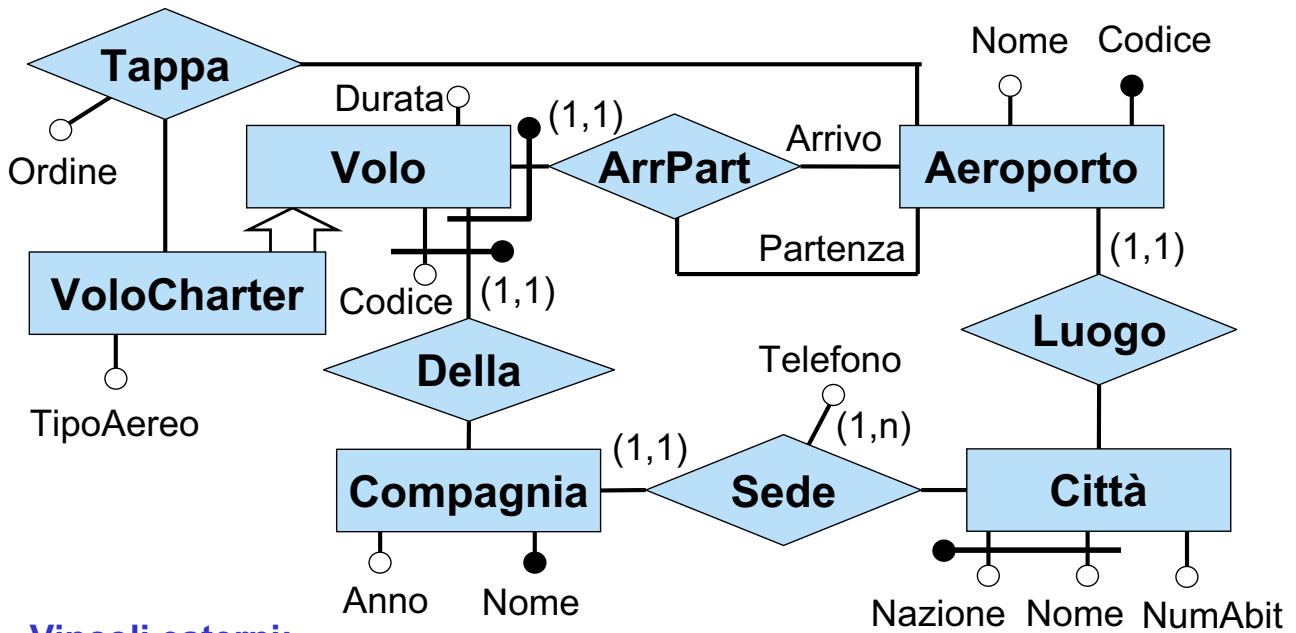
Tappa
Ordine
Durata
(1,1)
Volo
ArrPart
Arrivo
Nome
Codice
Aeroporto
VoloCharter
Codice
(1,1)
Partenza
(1,1)
Luogo
TipoAereo
Della
Telefono
(1,n)
(1,1)
Compagnia
Sede
Città
Anno
Nome
Nazione
Nome
NumAbit
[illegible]